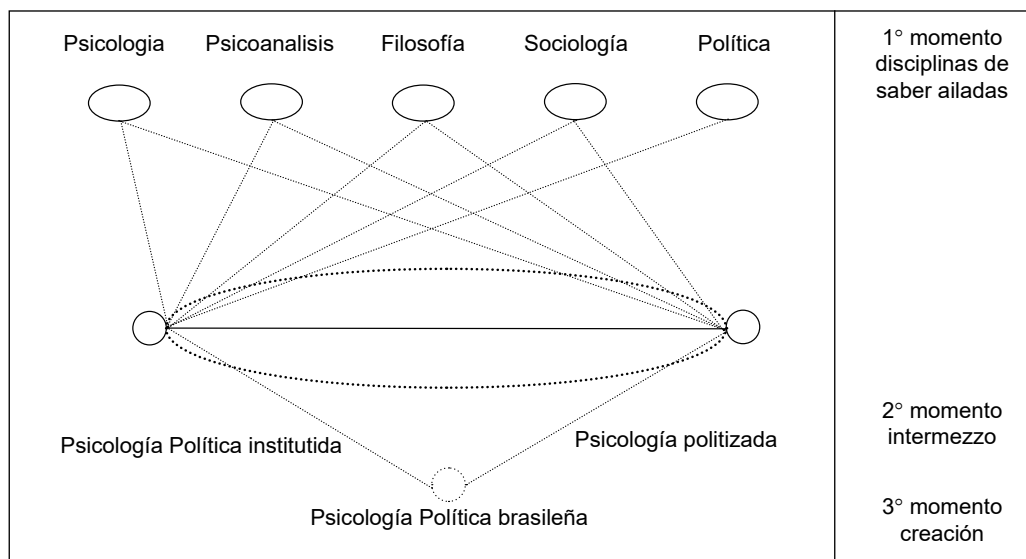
Psicologia Psicoanalisis Filosofía Sociología Política

1° momento disciplinas de saber ailadas

Psicología Política institutida

Psicología politizada

2° momento intermezzo

Psicología Política brasileña

3° momento creación